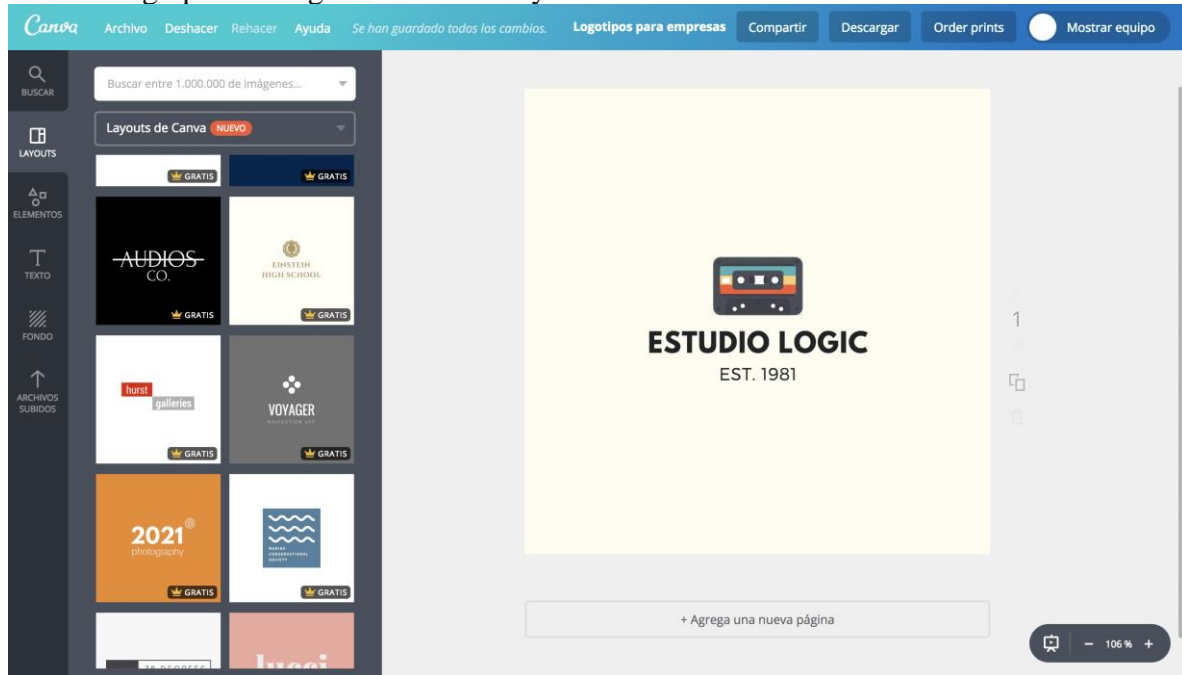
Canva Archivo Deshacer Rehacer Ayuda Se han guardado todos los cambios. Logotipos para empresas Compartir Descargar Order prints Mostrar equipo

BUSCAR
LAYOUTS
ELEMENTOS
TEXTO
FONDO
ARCHIVOS SUBIDOS

Buscar entre 1.000.000 de imágenes...
Layouts de Canva NUEVO

GRATIS
GRATIS
AUDIOS CO.
GRATIS
EINSTEIN HIGH SCHOOL
GRATIS
hurst galleries
GRATIS
VOYAGER
GRATIS
2021 photography
GRATIS
GRATIS

ESTUDIO LOGIC
EST. 1981

1

+ Agrega una nueva página

− 106 % +